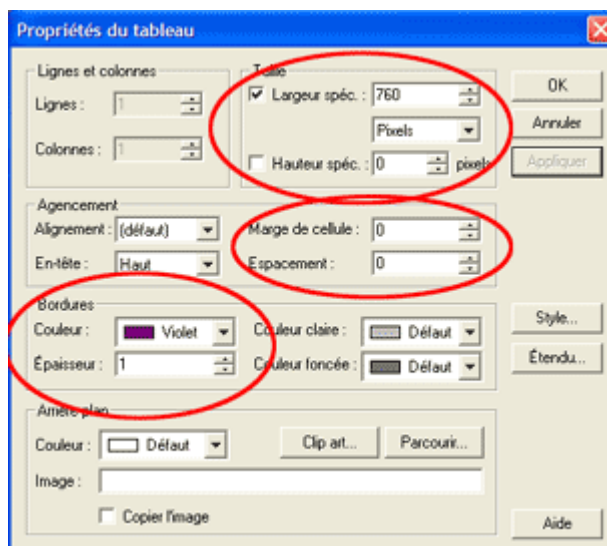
Propriétés du tableau

Lignes et colonnes
Lignes : 1
Colonnes : 1

Taille
Largeur spéc. : 760
Pixels
Hauteur spéc. : 0 pixels

OK
Annuler
Appliquer

Agencement
Alignement : (défaut)
En-tête : Haut
Marge de cellule : 0
Espacement : 0

Bordures
Couleur : Violet
Épaisseur : 1
Couleur claire : Défaut
Couleur foncée : Défaut

Style...
Étendu...

Arrière-plan
Couleur : Défaut
Clip art...
Parcourir...
Image :
Copier l'image

Aide